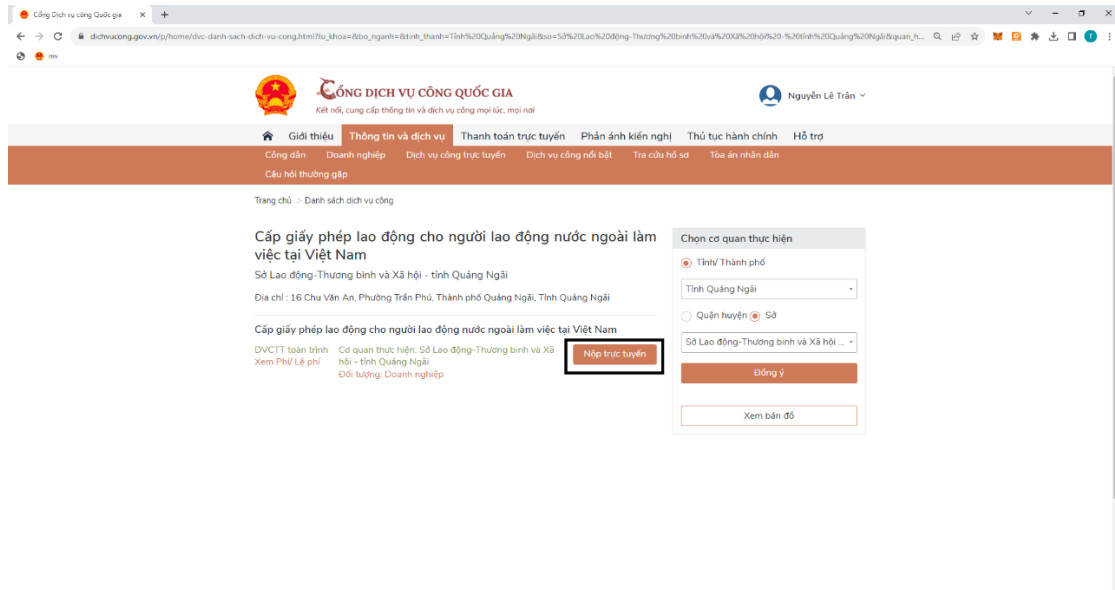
Cổng Dịch vụ công Quốc gia ×  +

dichvucong.gov.vn/p/home/dvc-danh-sach-dich-vu-cong.html?tu_khoa=&bo_nganh=&tinh_thanh=Tỉnh%20Quảng%20Ngãi&so=Sở%20Lao%20động-Thương%20binh%20và%20Xã%20hội%20-%20tỉnh%20Quảng%20Ngãi&quan_h...

mv

CỔNG DỊCH VỤ CÔNG QUỐC GIA
Kết nối, cung cấp thông tin và dịch vụ công mọi lúc, mọi nơi

Nguyễn Lê Trân

Giới thiệu | Thông tin và dịch vụ | Thanh toán trực tuyến | Phản ánh kiến nghị | Thủ tục hành chính | Hỗ trợ

Công dân | Doanh nghiệp | Dịch vụ công trực tuyến | Dịch vụ công nổi bật | Tra cứu hồ sơ | Tòa án nhân dân

Câu hỏi thường gặp

Trang chủ > Danh sách dịch vụ công

Cấp giấy phép lao động cho người lao động nước ngoài làm việc tại Việt Nam

Sở Lao động-Thương binh và Xã hội - tỉnh Quảng Ngãi

Địa chỉ : 16 Chu Văn An, Phường Trần Phú, Thành phố Quảng Ngãi, Tỉnh Quảng Ngãi

Cấp giấy phép lao động cho người lao động nước ngoài làm việc tại Việt Nam

DVCTT toàn trình
Xem Phí/ Lệ phí

Cơ quan thực hiện: Sở Lao động-Thương binh và Xã hội - tỉnh Quảng Ngãi
Đối tượng: Doanh nghiệp

Nộp trực tuyến

Chọn cơ quan thực hiện

Tỉnh/ Thành phố

Tỉnh Quảng Ngãi

Quận huyện  Sở

Sở Lao động-Thương binh và Xã hội ...

Đồng ý

Xem bản đồ